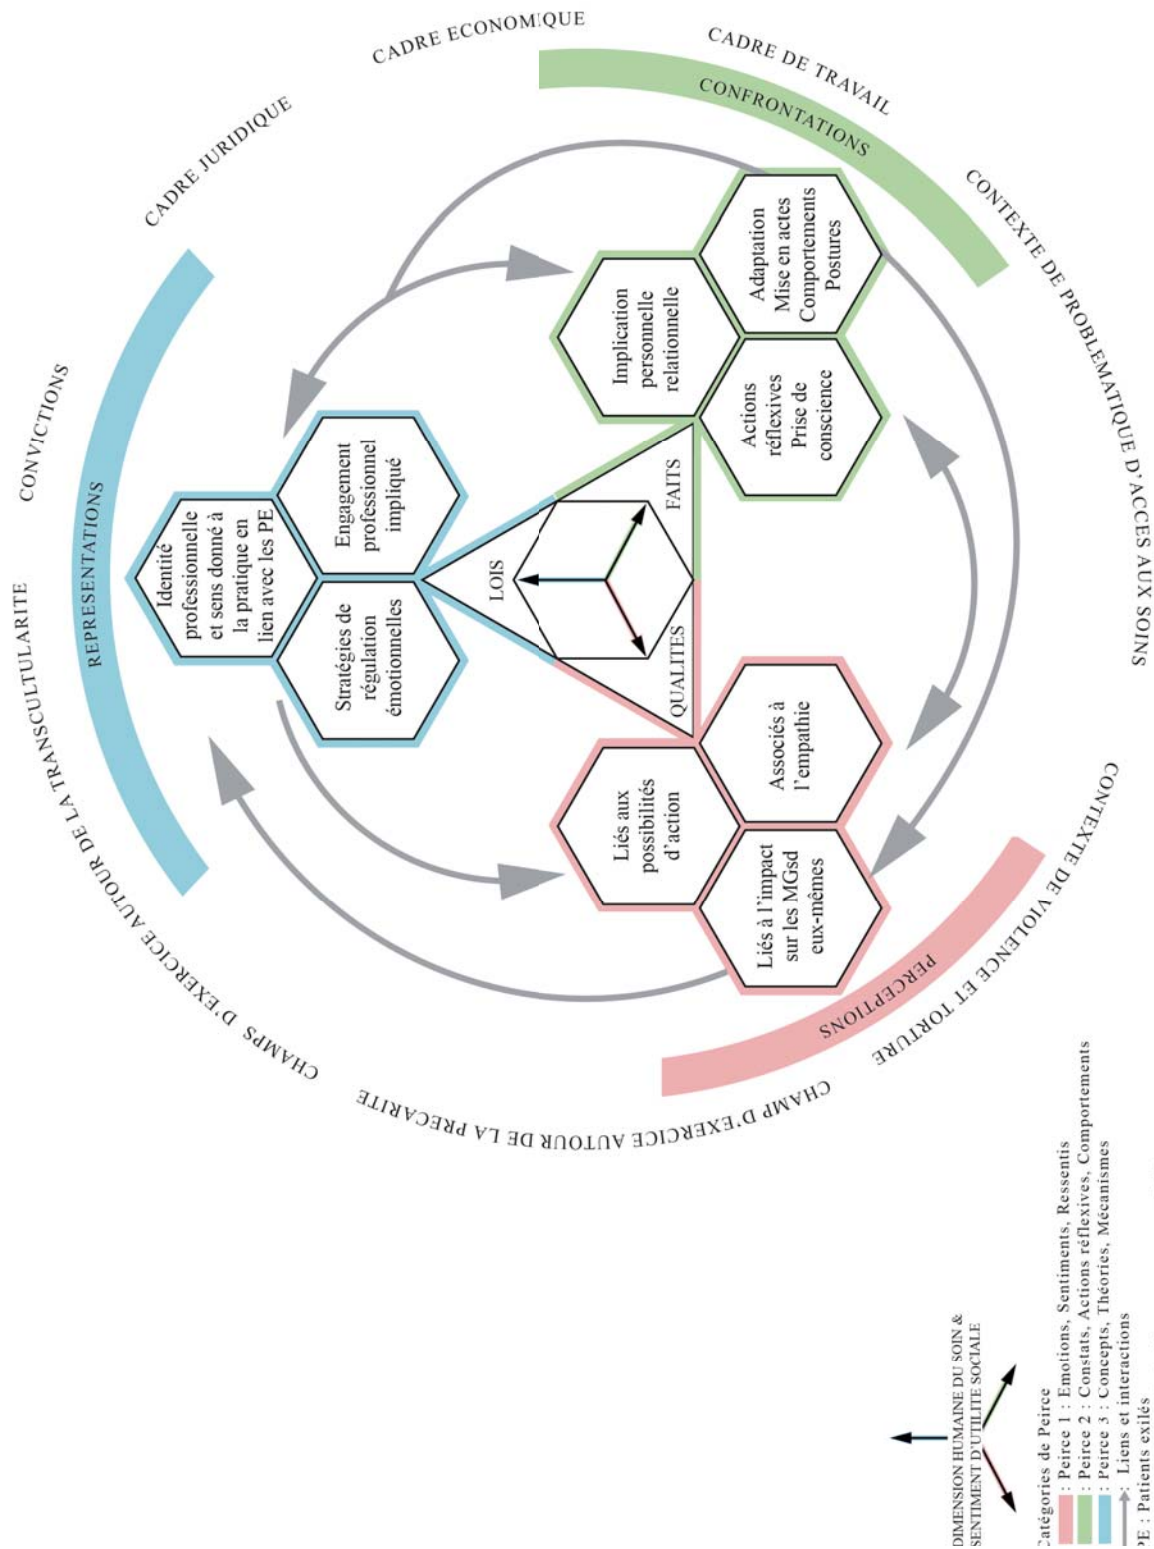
CADRE ECONOMIQUE

CADRE DE TRAVAIL

CONFRONTATIONS

CADRE JURIDIQUE

CONTEXTE DE PROBLEMATIQUE D'ACCES AUX SOINS

CONVICTIONS

REPRESENTATIONS

CHAMPS D'EXERCICE AUTOUR DE LA TRANSCULTULARITE

CHAMP D'EXERCICE AUTOUR DE LA PRECARITE

CONTEXTE DE VIOLENCE ET TORTURE

PERCEPTIONS

Adaptation
Mise en actes
Comportements
Postures

Implication personnelle relationnelle

Actions réflexives
Prise de conscience

Engagement professionnel impliqué

Identité professionnelle et sens donné à la pratique en lien avec les PE

Stratégies de régulation émotionnelles

FAITS

LOIS

QUALITES

Associés à l'empathie

Liés aux possibilités d'action

Liés à l'impact sur les MGsd eux-mêmes

DIMENSION HUMAINE DU SOIN & SENTIMENT D'UTILITE SOCIALE

Catégories de Peirce
: Peirce 1 : Emotions, Sentiments, Ressentis
: Peirce 2 : Constats, Actions réflexives, Comportements
: Peirce 3 : Concepts, Théories, Mécanismes
: Liens et interactions
PE : Patients exilés